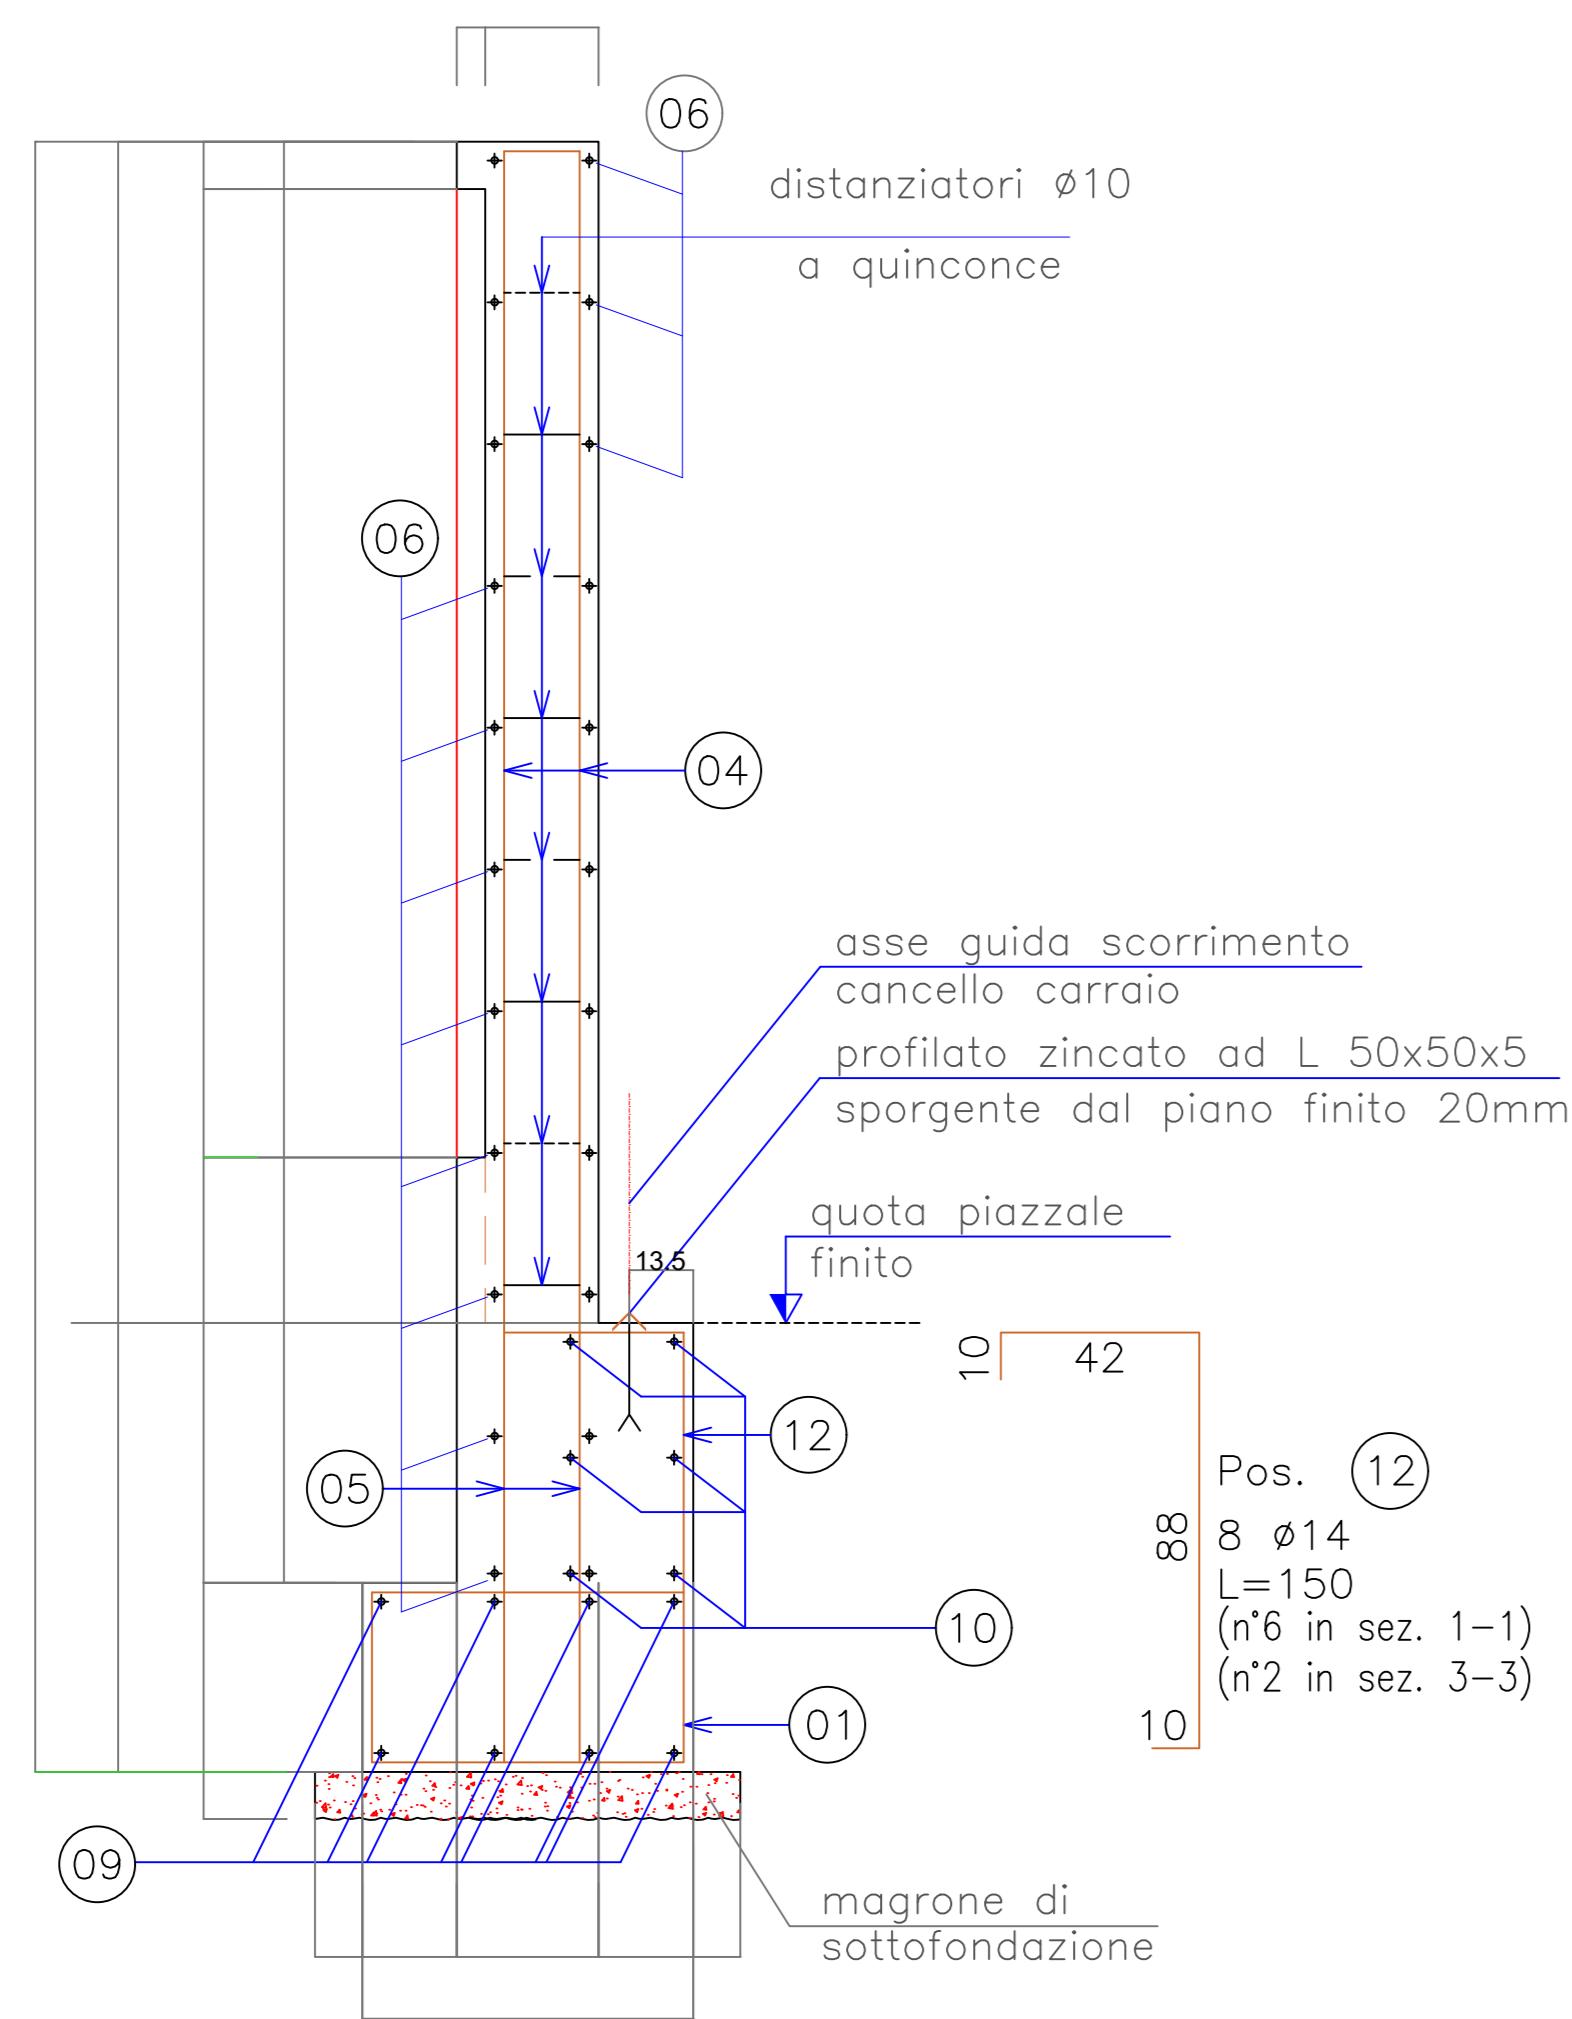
06

distanziatori ø10

a quinconce

06

04

asse guida scorrimento
cancello carraio

profilato zincato ad L 50x50x5
sporgente dal piano finito 20mm

quota piazzale
finito

13.5

10

42

12

Pos. 12
8 ø14
L=150
(n°6 in sez. 1-1)
(n°2 in sez. 3-3)

88

05

10

01

10

09

magrone di
sottofondazione